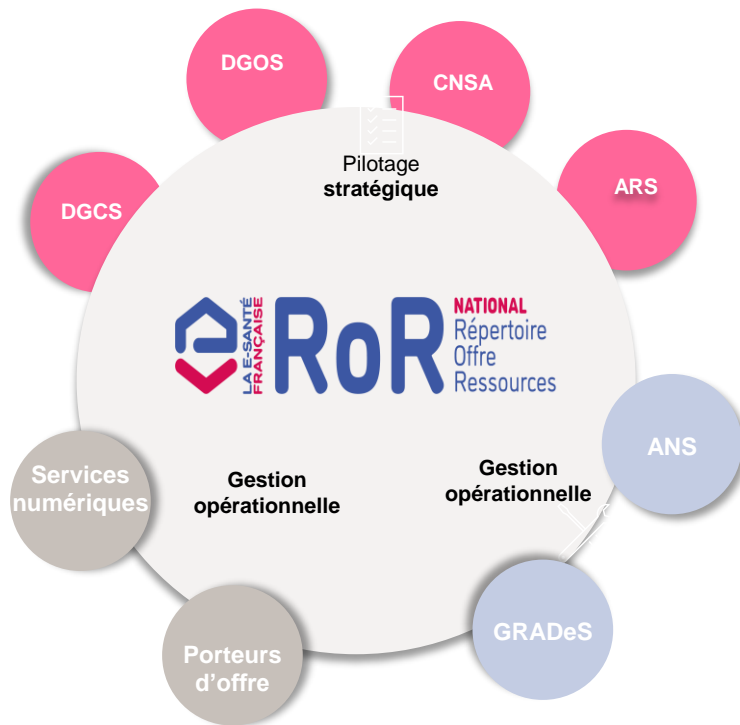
DGOS

CNSA

Pilotage
stratégique

ARS

DGCS

LA E-SANTÉ FRANÇAISE

RoR NATIONAL Répertoire Offre Ressources

ANS

Services numériques

Gestion opérationnelle

Gestion opérationnelle

GRADeS

Porteurs d'offre